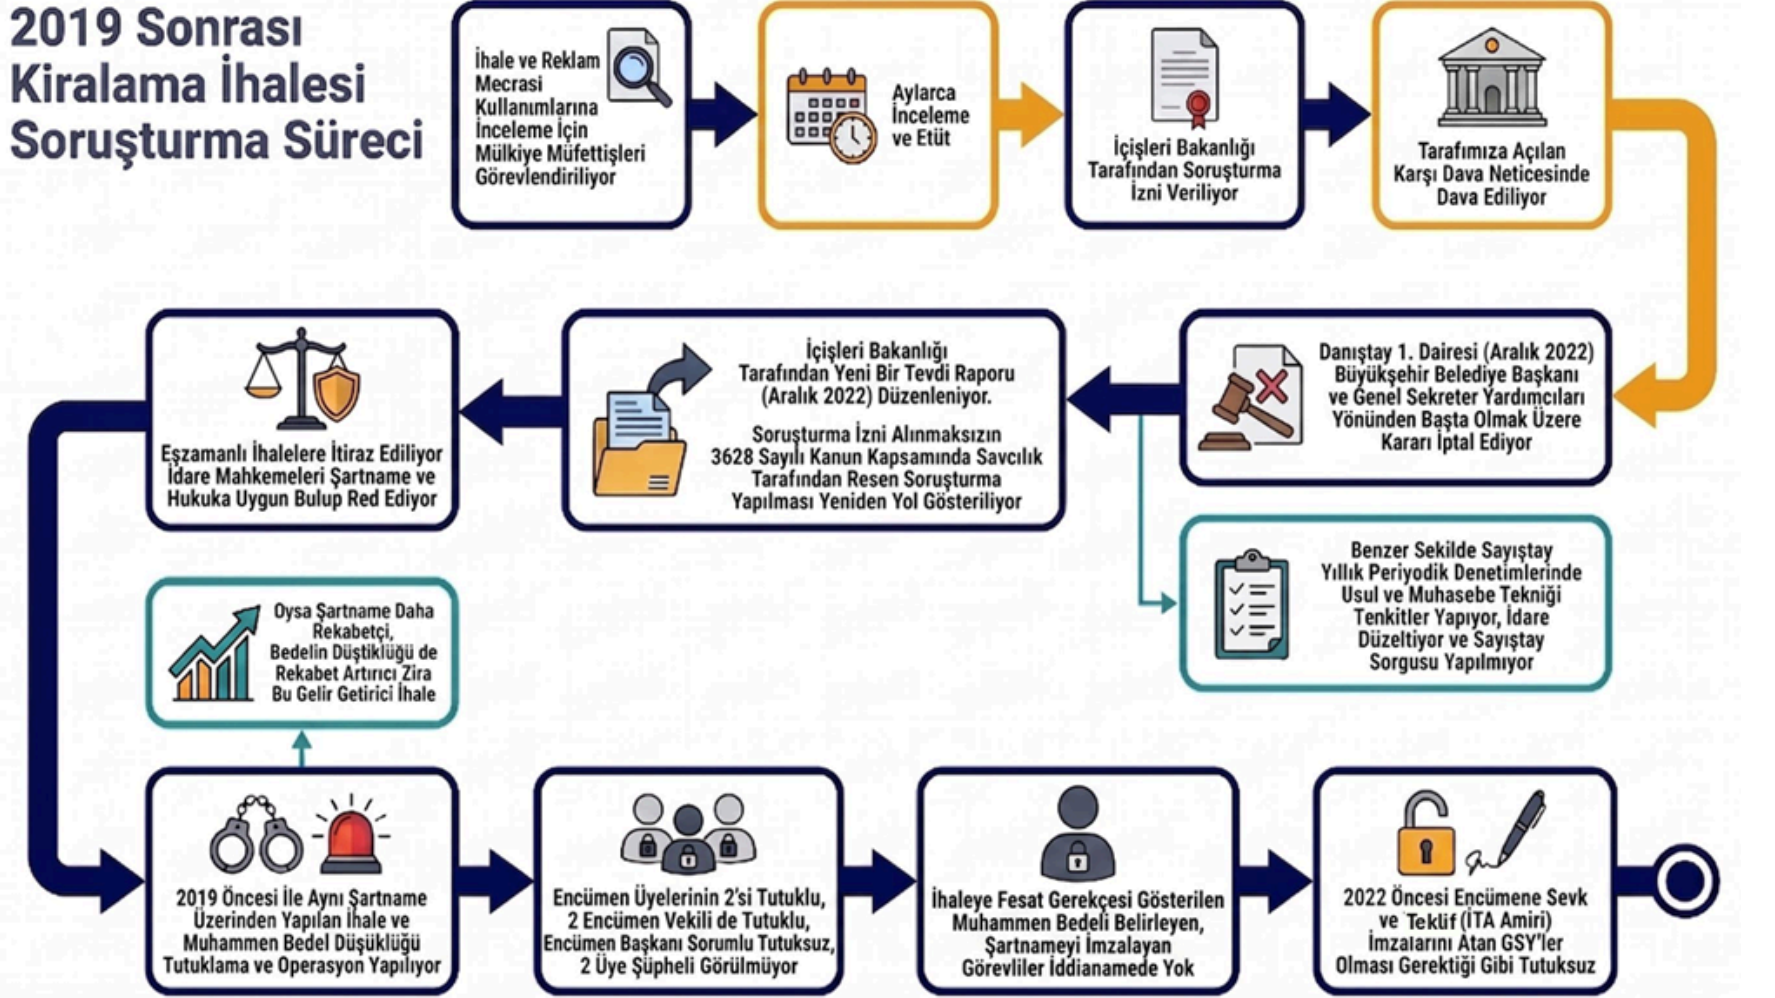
2019 Sonrası Kiralama İhalesi Soruşturma Süreci

İhale ve Reklam Mecrasi Kullanımlarına İnceleme İçin Mülkiye Müfettişleri Görevlendiriliyor

Aylarca İnceleme ve Etüt

İçişleri Bakanlığı Tarafından Soruşturma İzni Veriliyor

Tarafımıza Açılan Karşı Dava Neticesinde Dava Ediliyor

Danıştay 1. Dairesi (Aralık 2022) Büyükşehir Belediye Başkanı ve Genel Sekreter Yardımcıları Yönünden Başta Olmak Üzere Kararı İptal Ediyor

İçişleri Bakanlığı Tarafından Yeni Bir Tevdi Raporu (Aralık 2022) Düzenleniyor.

Soruşturma İzni Alınmaksızın 3628 Sayılı Kanun Kapsamında Savcılık Tarafından Resen Soruşturma Yapılması Yeniden Yol Gösteriliyor

Eşzamanlı İhalelere İtiraz Ediliyor İdare Mahkemeleri Şartname ve Hukuka Uygun Bulup Red Ediyor

Benzer Sekilde Sayıştay Yıllık Periyodik Denetimlerinde Usul ve Muhasebe Tekniği Tenkitler Yapıyor, İdare Düzeltiyor ve Sayıştay Sorgusu Yapılmıyor

Oysa Şartname Daha Rekabetçi, Bedelin Düştüklüğü de Rekabet Artırıcı Zira Bu Gelir Getirici İhale

2019 Öncesi İle Aynı Şartname Üzerinden Yapılan İhale ve Muhammen Bedel Düşüklüğü Tutuklama ve Operasyon Yapılıyor

Encümen Üyelerinin 2'si Tutuklu, 2 Encümen Vekili de Tutuklu, Encümen Başkanı Sorumlu Tutuksuz, 2 Üye Şüpheli Görülmüyor

İhaleye Fesat Gerekçesi Gösterilen Muhammen Bedeli Belirleyen, Şartnameyi İmzalayan Görevliler İddianamede Yok

2022 Öncesi Encümene Sevk ve Teklif (İTA Amiri) İmzalarını Atan GSY'ler Olması Gerektiği Gibi Tutuksuz